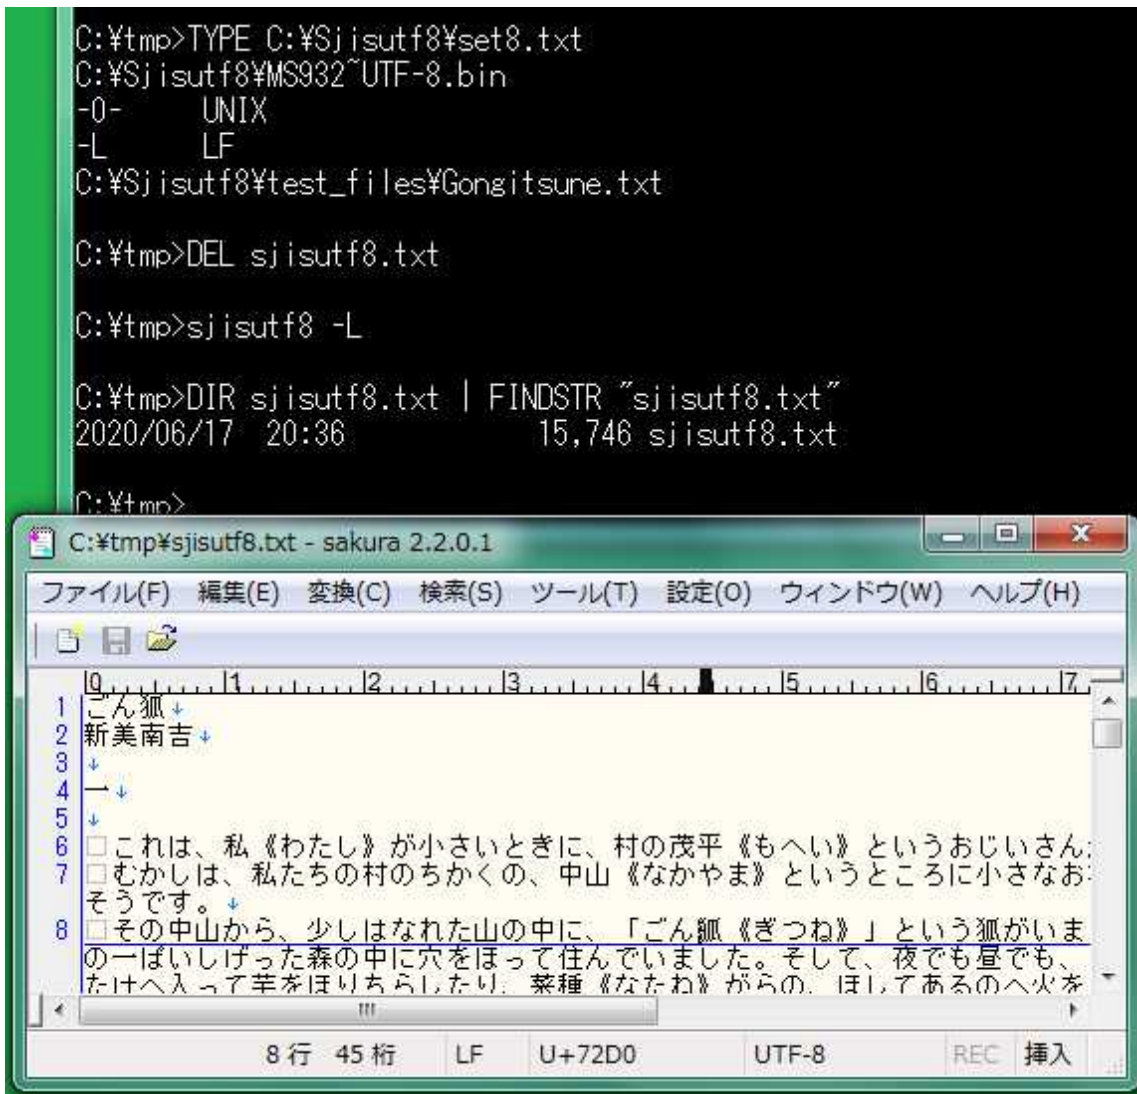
C:¥tmp>TYPE C:¥Sjisutf8¥set8.txt
C:¥Sjisutf8¥MS932~UTF-8.bin
-0-　　UNIX
-L　　LF
C:¥Sjisutf8¥test_files¥Gongitsune.txt

C:¥tmp>DEL sjisutf8.txt

C:¥tmp>sjisutf8 -L

C:¥tmp>DIR sjisutf8.txt | FINDSTR "sjisutf8.txt"
2020/06/17　20:36　　　15,746 sjisutf8.txt

C:¥tmp>

C:¥tmp¥sjisutf8.txt - sakura 2.2.0.1

ファイル(F) 編集(E) 変換(C) 検索(S) ツール(T) 設定(O) ウィンドウ(W) ヘルプ(H)

0 1 2 3 4 5 6 7

1 ごん狐↓
2 新美南吉↓
3 ↓
4 一↓
5 ↓
6 □これは、私《わたし》が小さいときに、村の茂平《もへい》というおじいさん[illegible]
7 □むかしは、私たちの村のちかくの、中山《なかやま》というところに小さなお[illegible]
そうです。↓
8 □その中山から、少しはなれた山の中に、「ごん狐《ぎつね》」という狐がいま
の一ぱいしげった森の中に穴をほって住んでいました。そして、夜でも昼でも、
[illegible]

8 行 45 桁　LF　U+72D0　UTF-8　REC　挿入